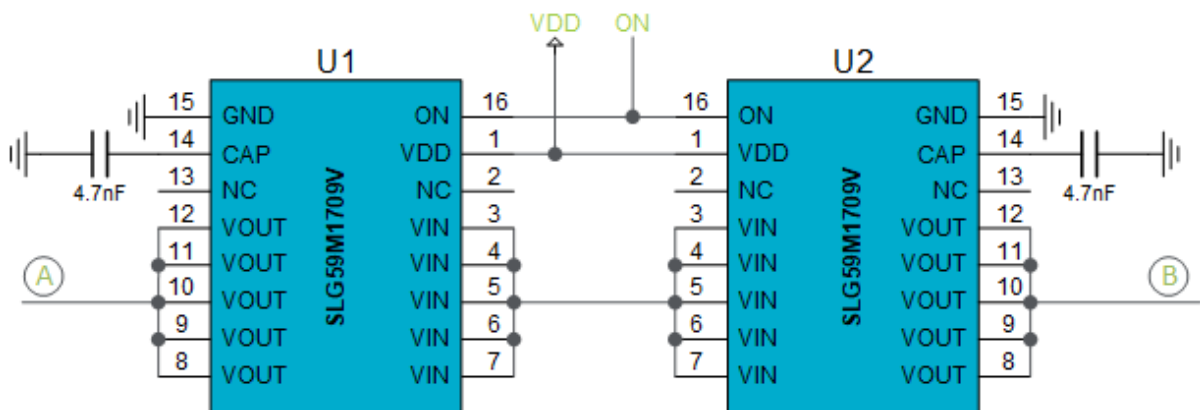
VDD ON

U1

15 GND
14 CAP
13 NC
12 VOUT
11 VOUT
10 VOUT
9 VOUT
8 VOUT

4.7nF

A

SLG59M1709V

ON 16
VDD 1
NC 2
VIN 3
VIN 4
VIN 5
VIN 6
VIN 7

U2

16 ON
1 VDD
2 NC
3 VIN
4 VIN
5 VIN
6 VIN
7 VIN

SLG59M1709V

GND 15
CAP 14
NC 13
VOUT 12
VOUT 11
VOUT 10
VOUT 9
VOUT 8

4.7nF

B